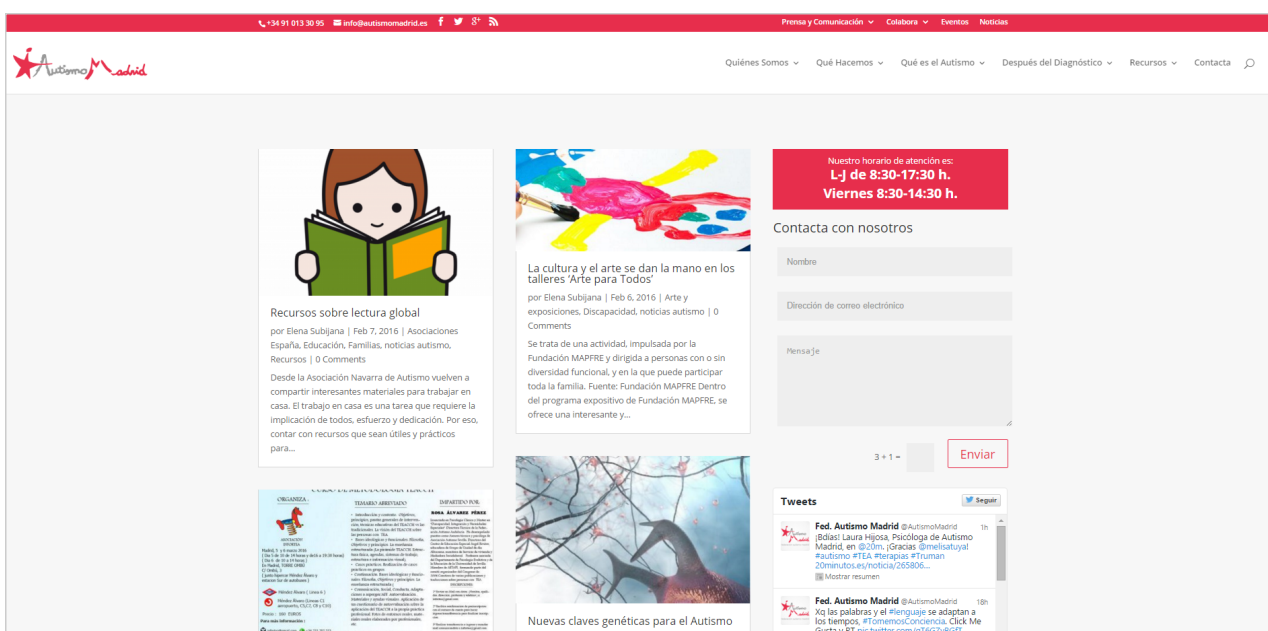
+34 91 013 30 95 info@autismomadrid.es

Prensa y Comunicación Colabora Eventos Noticias

Autismo Madrid

Quiénes Somos Qué Hacemos Qué es el Autismo Después del Diagnóstico Recursos Contacta

Recursos sobre lectura global

por Elena Subijana | Feb 7, 2016 | Asociaciones España, Educación, Familias, noticias autismo, Recursos | 0 Comments

Desde la Asociación Navarra de Autismo vuelven a compartir interesantes materiales para trabajar en casa. El trabajo en casa es una tarea que requiere la implicación de todos, esfuerzo y dedicación. Por eso, contar con recursos que sean útiles y prácticos para...

La cultura y el arte se dan la mano en los talleres 'Arte para Todos'

por Elena Subijana | Feb 6, 2016 | Arte y exposiciones, Discapacidad, noticias autismo | 0 Comments

Se trata de una actividad, impulsada por la Fundación MAPFRE y dirigida a personas con o sin diversidad funcional, y en la que puede participar toda la familia. Fuente: Fundación MAPFRE Dentro del programa expositivo de Fundación MAPFRE, se ofrece una interesante y...

ORGANIZA TEMARIO ABREVIADO IMPARTIDO POR

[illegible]

Nuevas claves genéticas para el Autismo

Nuestro horario de atención es:
L-J de 8:30-17:30 h.
Viernes 8:30-14:30 h.

Contacta con nosotros

Nombre

Dirección de correo electrónico

Mensaje

3 + 1 =

Enviar

Tweets Seguir

Fed. Autismo Madrid @AutismoMadrid 1h
¡Bdías! Laura Hijosa, Psicóloga de Autismo Madrid, en @20m. ¡Gracias @melisatuya! #autismo #TEA #terapias #Truman 20minutos.es/noticia/265806...
Mostrar resumen

Fed. Autismo Madrid @AutismoMadrid 18h
Xq las palabras y el #lenguaje se adaptan a los tiempos, #TomemosConciencia. Click Me Gusta y RT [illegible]